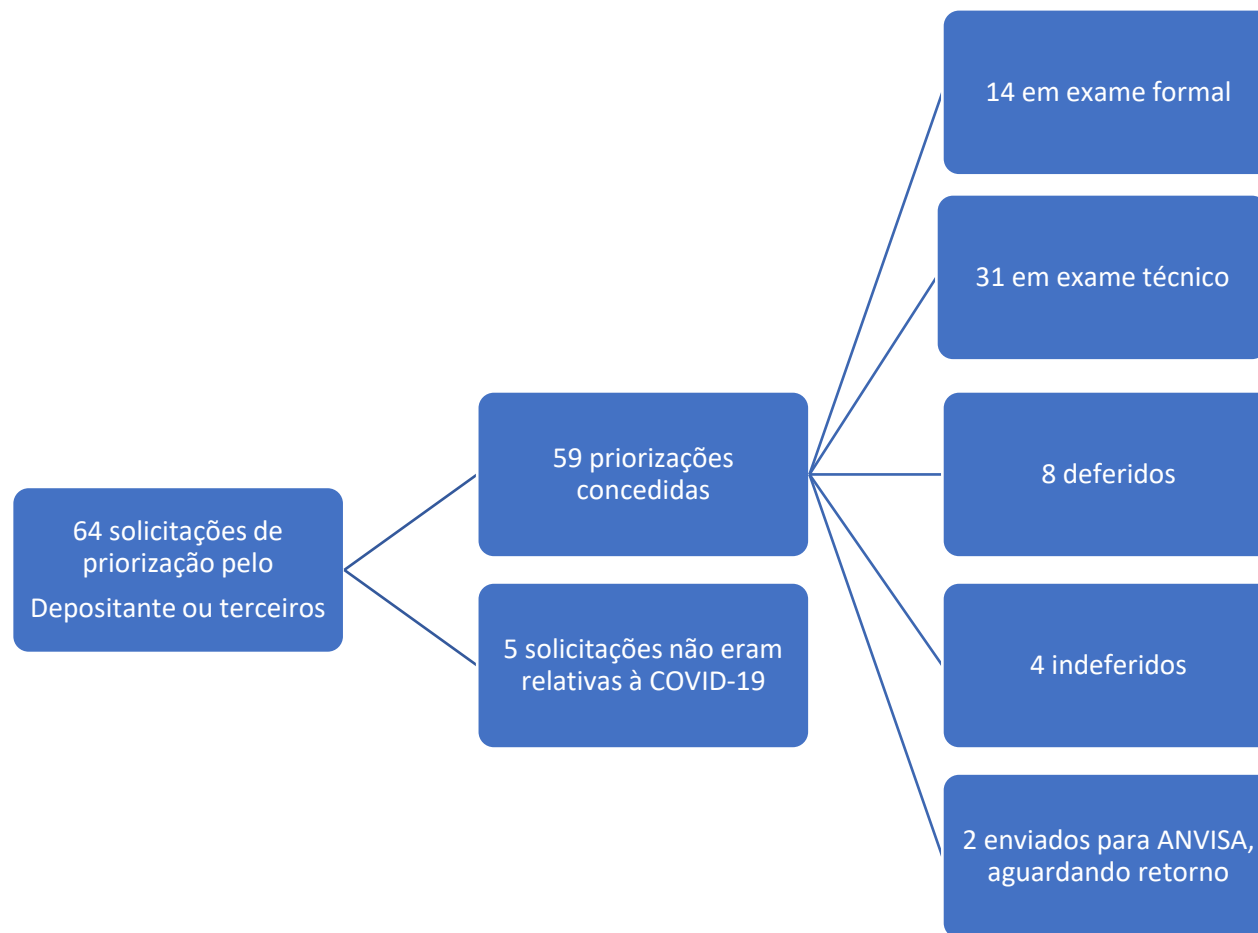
64 solicitações de priorização pelo

Depositante ou terceiros

59 priorizações concedidas

5 solicitações não eram relativas à COVID-19

14 em exame formal

31 em exame técnico

8 deferidos

4 indeferidos

2 enviados para ANVISA, aguardando retorno